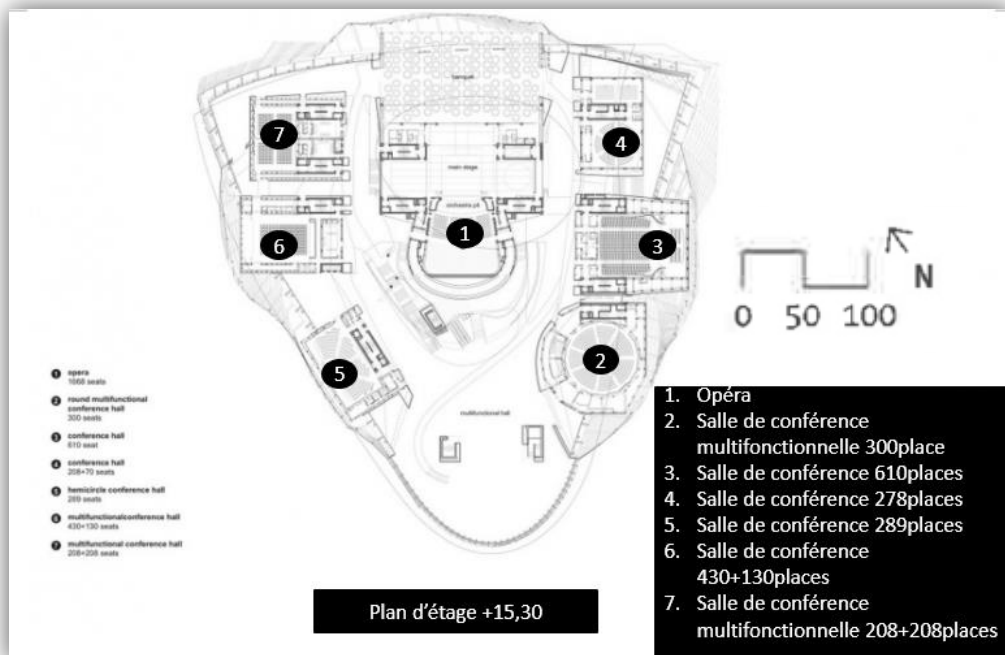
banquet

main stage

orchestra pit

7

4

6

1

3

N

0 50 100

5

2

multifunctional hall

1 opera
1668 seats

2 round multifunctional conference hall
300 seats

3 conference hall
610 seat

4 conference hall
208+70 seats

5 hemicircle conference hall
289 seats

6 multifunctionalconference hall
430+130 seats

7 multifunctional conference hall
208+208 seats

Plan d'étage +15,30

1. Opéra
2. Salle de conférence multifonctionnelle 300place
3. Salle de conférence 610places
4. Salle de conférence 278places
5. Salle de conférence 289places
6. Salle de conférence 430+130places
7. Salle de conférence multifonctionnelle 208+208places